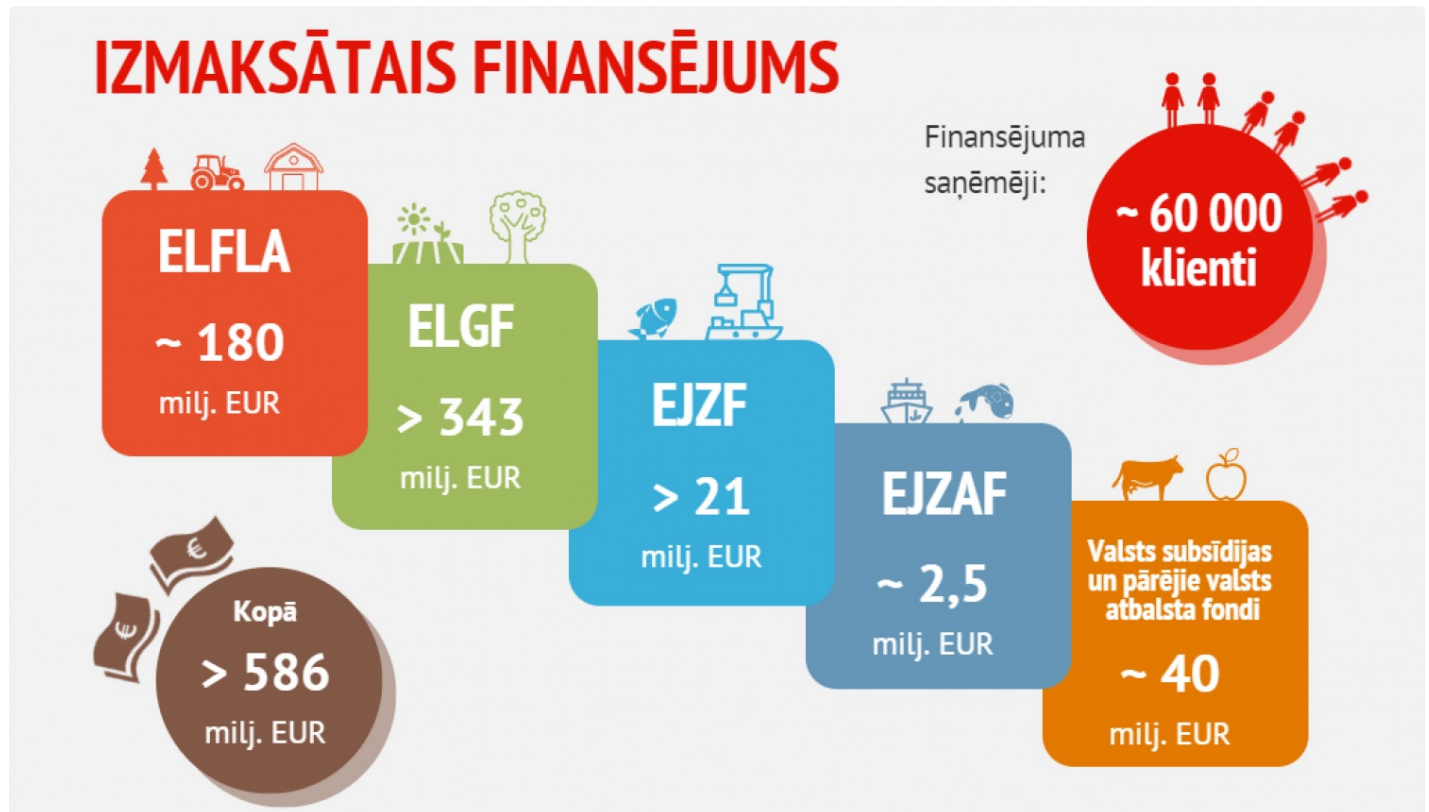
IZMAKSĀTAIS FINANSĒJUMS

Finansējuma saņēmēji:

~ 60 000 klienti

ELFLA

~ 180

milj. EUR

ELGF

> 343

milj. EUR

EJZF

> 21

milj. EUR

EJZAF

~ 2,5

milj. EUR

Valsts subsīdijas un pārējie valsts atbalsta fondi

~ 40

milj. EUR

Kopā

> 586

milj. EUR